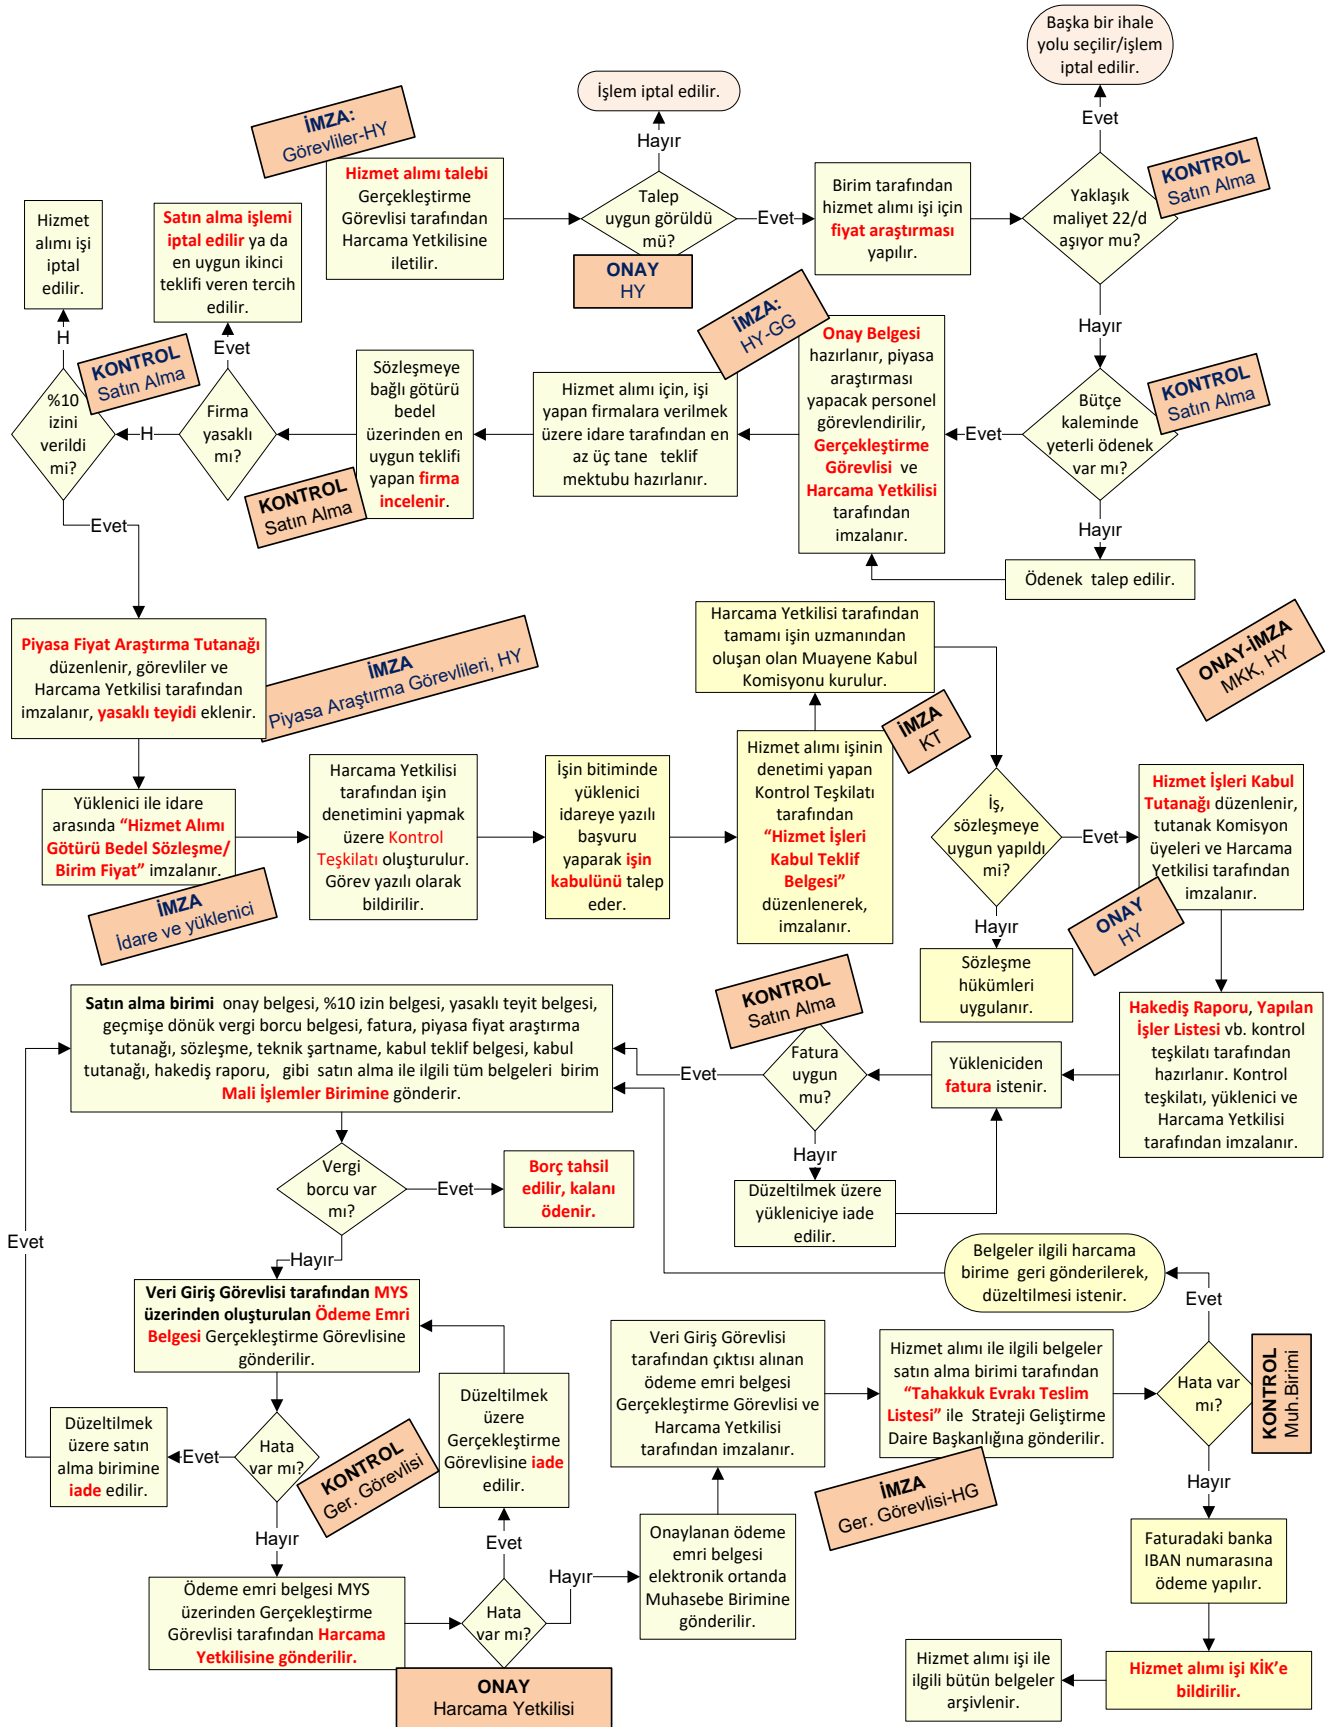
Başka bir ihale yolu seçilir/işlem iptal edilir.

İşlem iptal edilir.

İMZA: Görevliler-HY

Hizmet alımı talebi Gerçekleştirme Görevlisi tarafından Harcama Yetkilisine iletilir.

Hayır

Talep uygun görüldü mü?

Evet

ONAY HY

Birim tarafından hizmet alımı işi için fiyat araştırması yapılır.

Evet

Yaklaşık maliyet 22/d aşıyor mu?

KONTROL Satın Alma

Hizmet alımı işi iptal edilir.

Satın alma işlemi iptal edilir ya da en uygun ikinci teklifi veren tercih edilir.

H

Evet

KONTROL Satın Alma

%10 izini verildi mi?

H

Firma yasaklı mı?

Sözleşmeye bağlı götürü bedel üzerinden en uygun teklifi yapan firma incelenir.

KONTROL Satın Alma

Hizmet alımı için, işi yapan firmalara verilmek üzere idare tarafından en az üç tane teklif mektubu hazırlanır.

İMZA: HY-GG

Onay Belgesi hazırlanır, piyasa araştırması yapacak personel görevlendirilir, Gerçekleştirme Görevlisi ve Harcama Yetkilisi tarafından imzalanır.

Evet

Hayır

Bütçe kaleminde yeterli ödenek var mı?

KONTROL Satın Alma

Hayır

Ödenek talep edilir.

Evet

Piyasa Fiyat Araştırma Tutanağı düzenlenir, görevliler ve Harcama Yetkilisi tarafından imzalanır, yasaklı teyidi eklenir.

İMZA Piyasa Araştırma Görevlileri, HY

Harcama Yetkilisi tarafından tamamı işin uzmanından oluşan olan Muayene Kabul Komisyonu kurulur.

ONAY-İMZA MKK, HY

Yüklenici ile idare arasında "Hizmet Alımı Götürü Bedel Sözleşme/ Birim Fiyat" imzalanır.

İMZA İdare ve yüklenici

Harcama Yetkilisi tarafından işin denetimini yapmak üzere Kontrol Teşkilatı oluşturulur. Görev yazılı olarak bildirilir.

İşin bitiminde yüklenici idareye yazılı başvuru yaparak işin kabulünü talep eder.

Hizmet alımı işinin denetimi yapan Kontrol Teşkilatı tarafından "Hizmet İşleri Kabul Teklif Belgesi" düzenlenerek, imzalanır.

İMZA KT

İş, sözleşmeye uygun yapıldı mı?

Evet

Hizmet İşleri Kabul Tutanağı düzenlenir, tutanak Komisyon üyeleri ve Harcama Yetkilisi tarafından imzalanır.

ONAY HY

Hayır

Sözleşme hükümleri uygulanır.

Satın alma birimi onay belgesi, %10 izin belgesi, yasaklı teyit belgesi, geçmişe dönük vergi borcu belgesi, fatura, piyasa fiyat araştırma tutanağı, sözleşme, teknik şartname, kabul teklif belgesi, kabul tutanağı, hakediş raporu, gibi satın alma ile ilgili tüm belgeleri birim Mali İşlemler Birimine gönderir.

KONTROL Satın Alma

Evet

Fatura uygun mu?

Yükleniciden fatura istenir.

Hakediş Raporu, Yapılan İşler Listesi vb. kontrol teşkilatı tarafından hazırlanır. Kontrol teşkilatı, yüklenici ve Harcama Yetkilisi tarafından imzalanır.

Hayır

Düzeltilmek üzere yükleniciye iade edilir.

Vergi borcu var mı?

Evet

Borç tahsil edilir, kalanı ödenir.

Evet

Hayır

Belgeler ilgili harcama birime geri gönderilerek, düzeltilmesi istenir.

Evet

Veri Giriş Görevlisi tarafından MYS üzerinden oluşturulan Ödeme Emri Belgesi Gerçekleştirme Görevlisine gönderilir.

Veri Giriş Görevlisi tarafından çıktısı alınan ödeme emri belgesi Gerçekleştirme Görevlisi ve Harcama Yetkilisi tarafından imzalanır.

Hizmet alımı ile ilgili belgeler satın alma birimi tarafından "Tahakkuk Evrakı Teslim Listesi" ile Strateji Geliştirme Daire Başkanlığına gönderilir.

Hata var mı?

KONTROL Muh.Birimi

Düzeltilmek üzere satın alma birimine iade edilir.

Evet

Hata var mı?

KONTROL Ger. Görevlisi

Düzeltilmek üzere Gerçekleştirme Görevlisine iade edilir.

İMZA Ger. Görevlisi-HG

Hayır

Hayır

Faturadaki banka IBAN numarasına ödeme yapılır.

Evet

Ödeme emri belgesi MYS üzerinden Gerçekleştirme Görevlisi tarafından Harcama Yetkilisine gönderilir.

Hata var mı?

Hayır

Onaylanan ödeme emri belgesi elektronik ortamda Muhasebe Birimine gönderilir.

ONAY Harcama Yetkilisi

Hizmet alımı işi ile ilgili bütün belgeler arşivlenir.

Hizmet alımı işi KİK'e bildirilir.